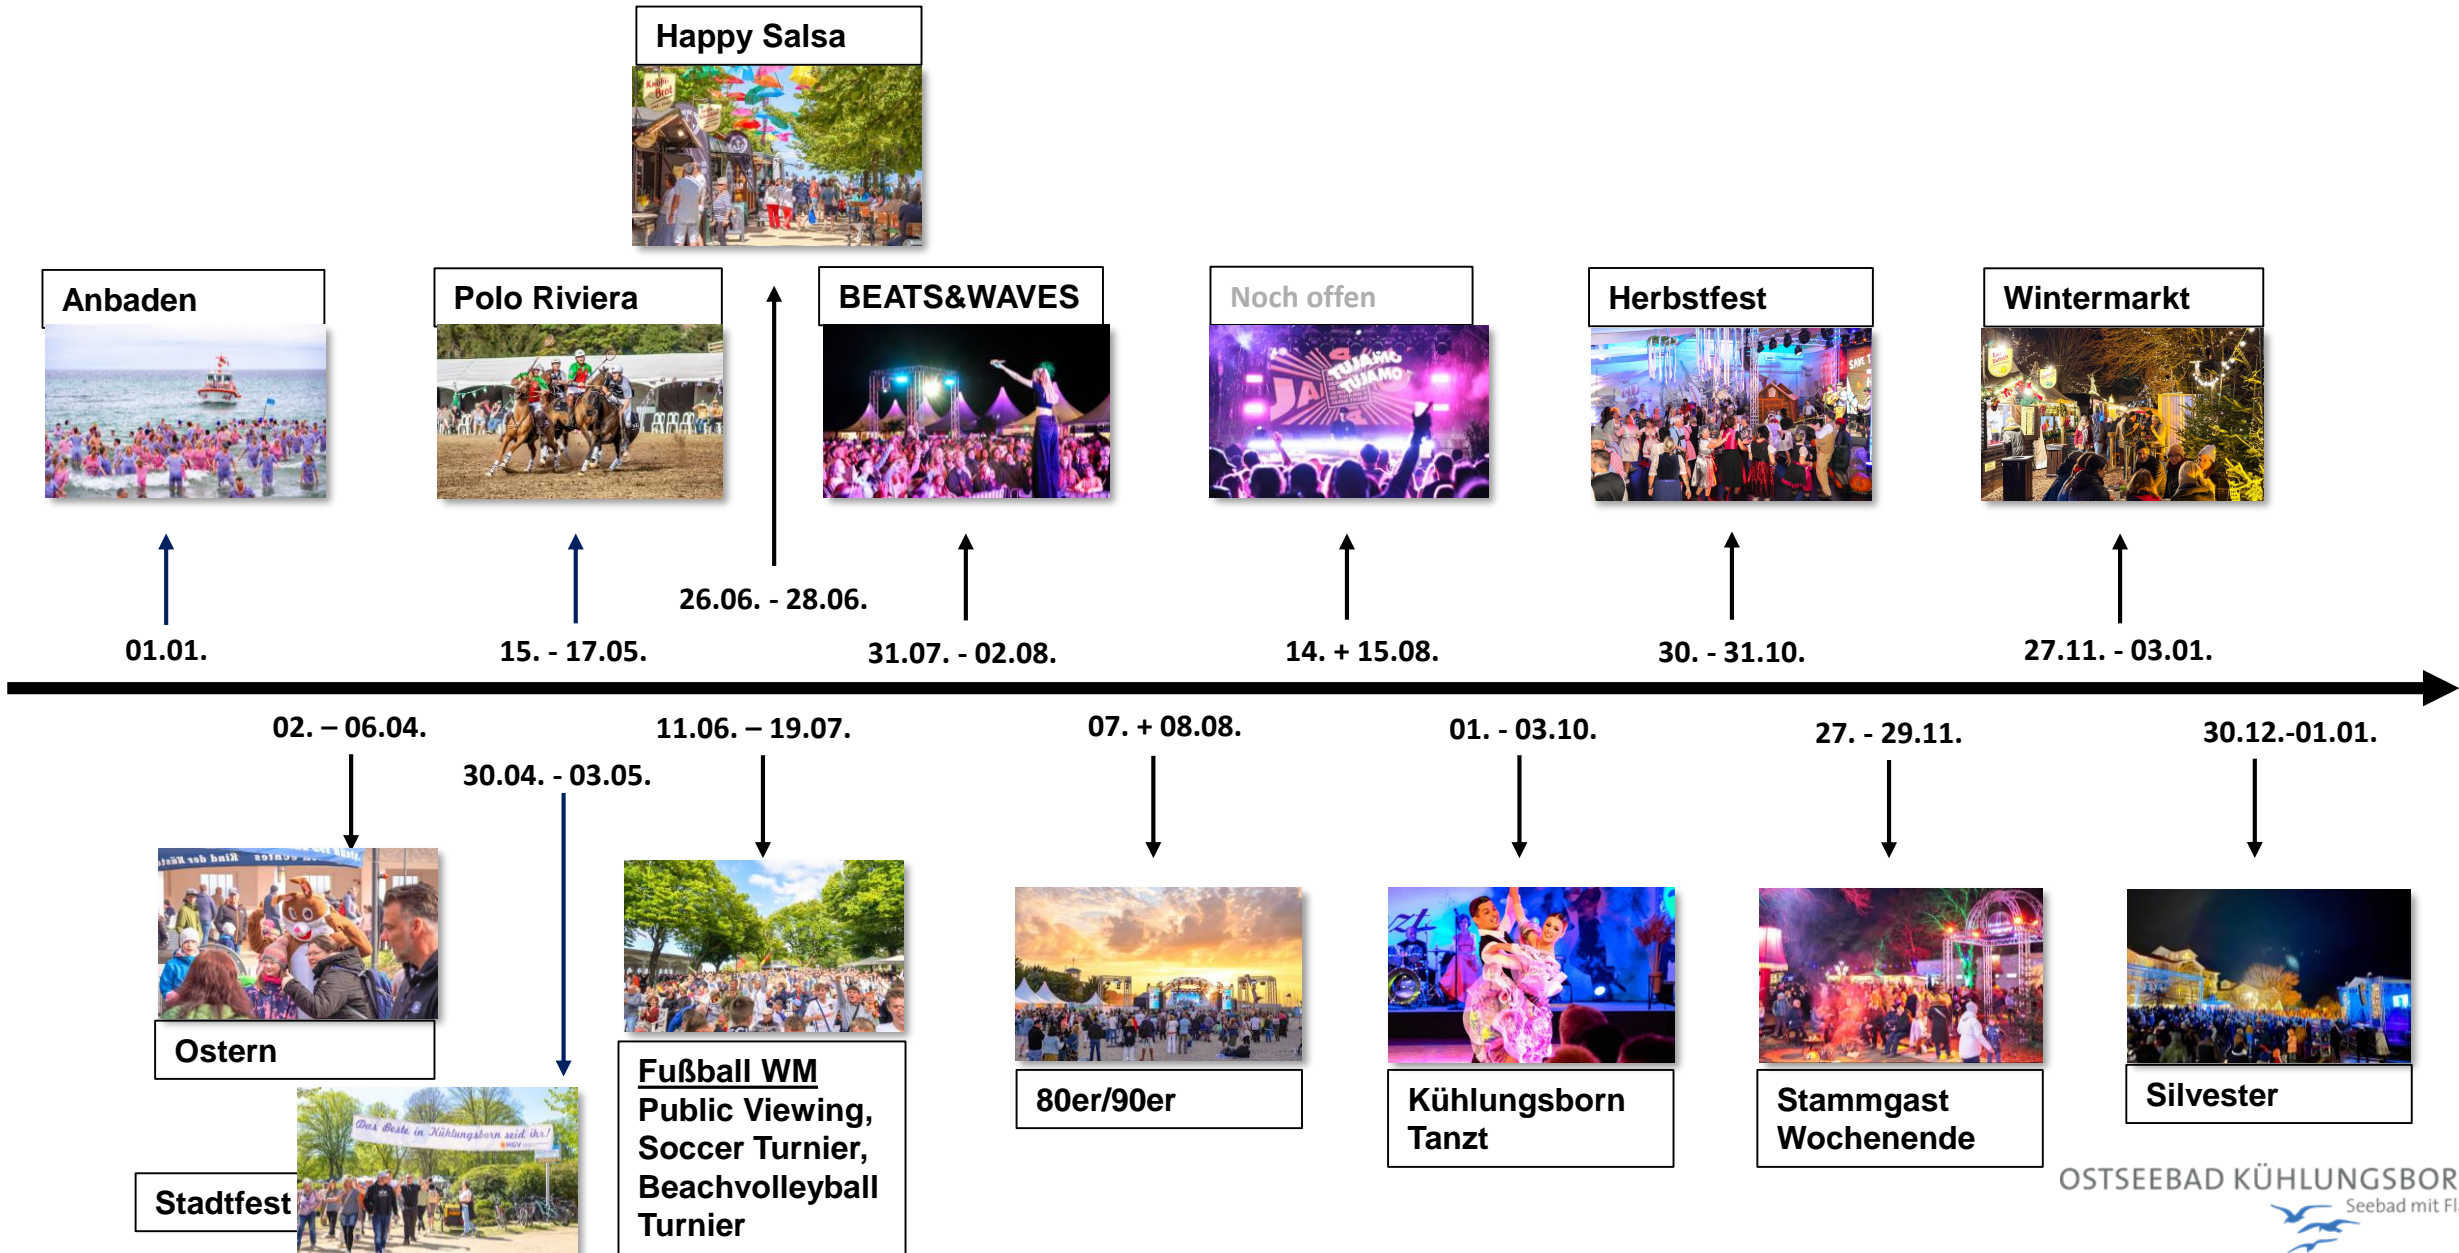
Happy Salsa

Anbaden

Polo Riviera

BEATS&WAVES

Noch offen

Herbstfest

Wintermarkt

26.06. - 28.06.

01.01.

15. - 17.05.

31.07. - 02.08.

14. + 15.08.

30. - 31.10.

27.11. - 03.01.

02. – 06.04.

30.04. - 03.05.

11.06. – 19.07.

07. + 08.08.

01. - 03.10.

27. - 29.11.

30.12.-01.01.

Ostern

Stadtfest

Das Beste in Kühlungsborn seid ihr!

Fußball WM
Public Viewing, Soccer Turnier, Beachvolleyball Turnier

80er/90er

Kühlungsborn Tanzt

Stammgast Wochenende

Silvester

OSTSEEBAD KÜHLUNGSBOR
Seebad mit Fl